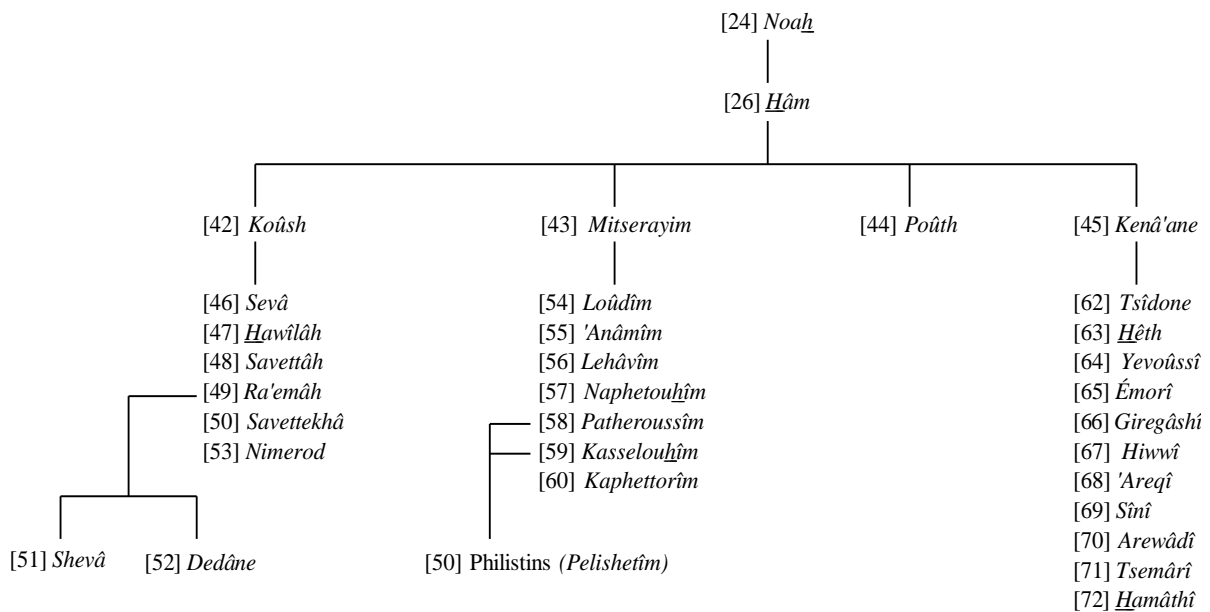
[24] Noah

[26] Hâm

[42] Koûsh

[46] Sevâ
[47] Hawîlâh
[48] Savettâh
[49] Ra'emâh
[50] Savettekhâ
[53] Nimerod

[51] Shevâ

[52] Dedâne

[43] Mitserayim

[54] Loûdîm
[55] 'Anâmîm
[56] Lehâvîm
[57] Naphetouhîm
[58] Patheroussîm
[59] Kasselouhîm
[60] Kaphettorîm

[50] Philistins (Pelishetîm)

[44] Poûth

[45] Kenâ'ane

[62] Tsîdone
[63] Hêth
[64] Yevoûssî
[65] Émorî
[66] Giregâshí
[67] Hiwwî
[68] 'Areqî
[69] Sînî
[70] Arewâdî
[71] Tsemârî
[72] Hamâthî